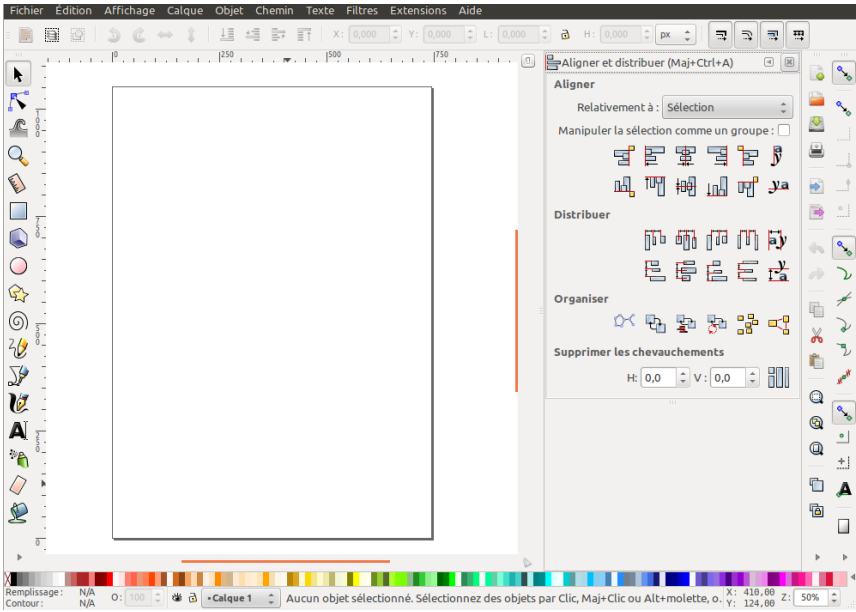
Fichier Édition Affichage Calque Objet Chemin Texte Filtres Extensions Aide

X: 0,000 Y: 0,000 L: 0,000 H: 0,000 px

250 500 750

Aligner et distribuer (Maj+Ctrl+A)

Aligner

Relativement à : Sélection

Manipuler la sélection comme un groupe :

Distribuer

Organiser

Supprimer les chevauchements

H: 0,0 V: 0,0

Remplissage : N/A
Contour : N/A

O: 100

•Calque 1

Aucun objet sélectionné. Sélectionnez des objets par Clic, Maj+Clic ou Alt+molette, o.

X: 410,00
Y: 124,00

Z: 50%